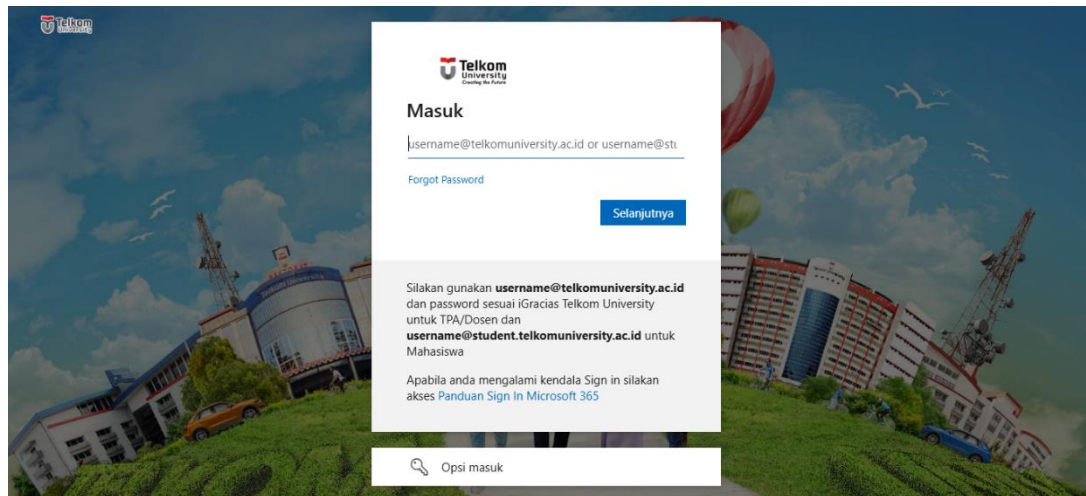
Telkom University

Telkom University
Creating the Future

Masuk

username@telkomuniversity.ac.id or username@stu

Forgot Password

Selanjutnya

Silakan gunakan **username@telkomuniversity.ac.id** dan password sesuai iGracias Telkom University untuk TPA/Dosen dan **username@student.telkomuniversity.ac.id** untuk Mahasiswa

Apabila anda mengalami kendala Sign in silakan akses Panduan Sign In Microsoft 365

Opsi masuk